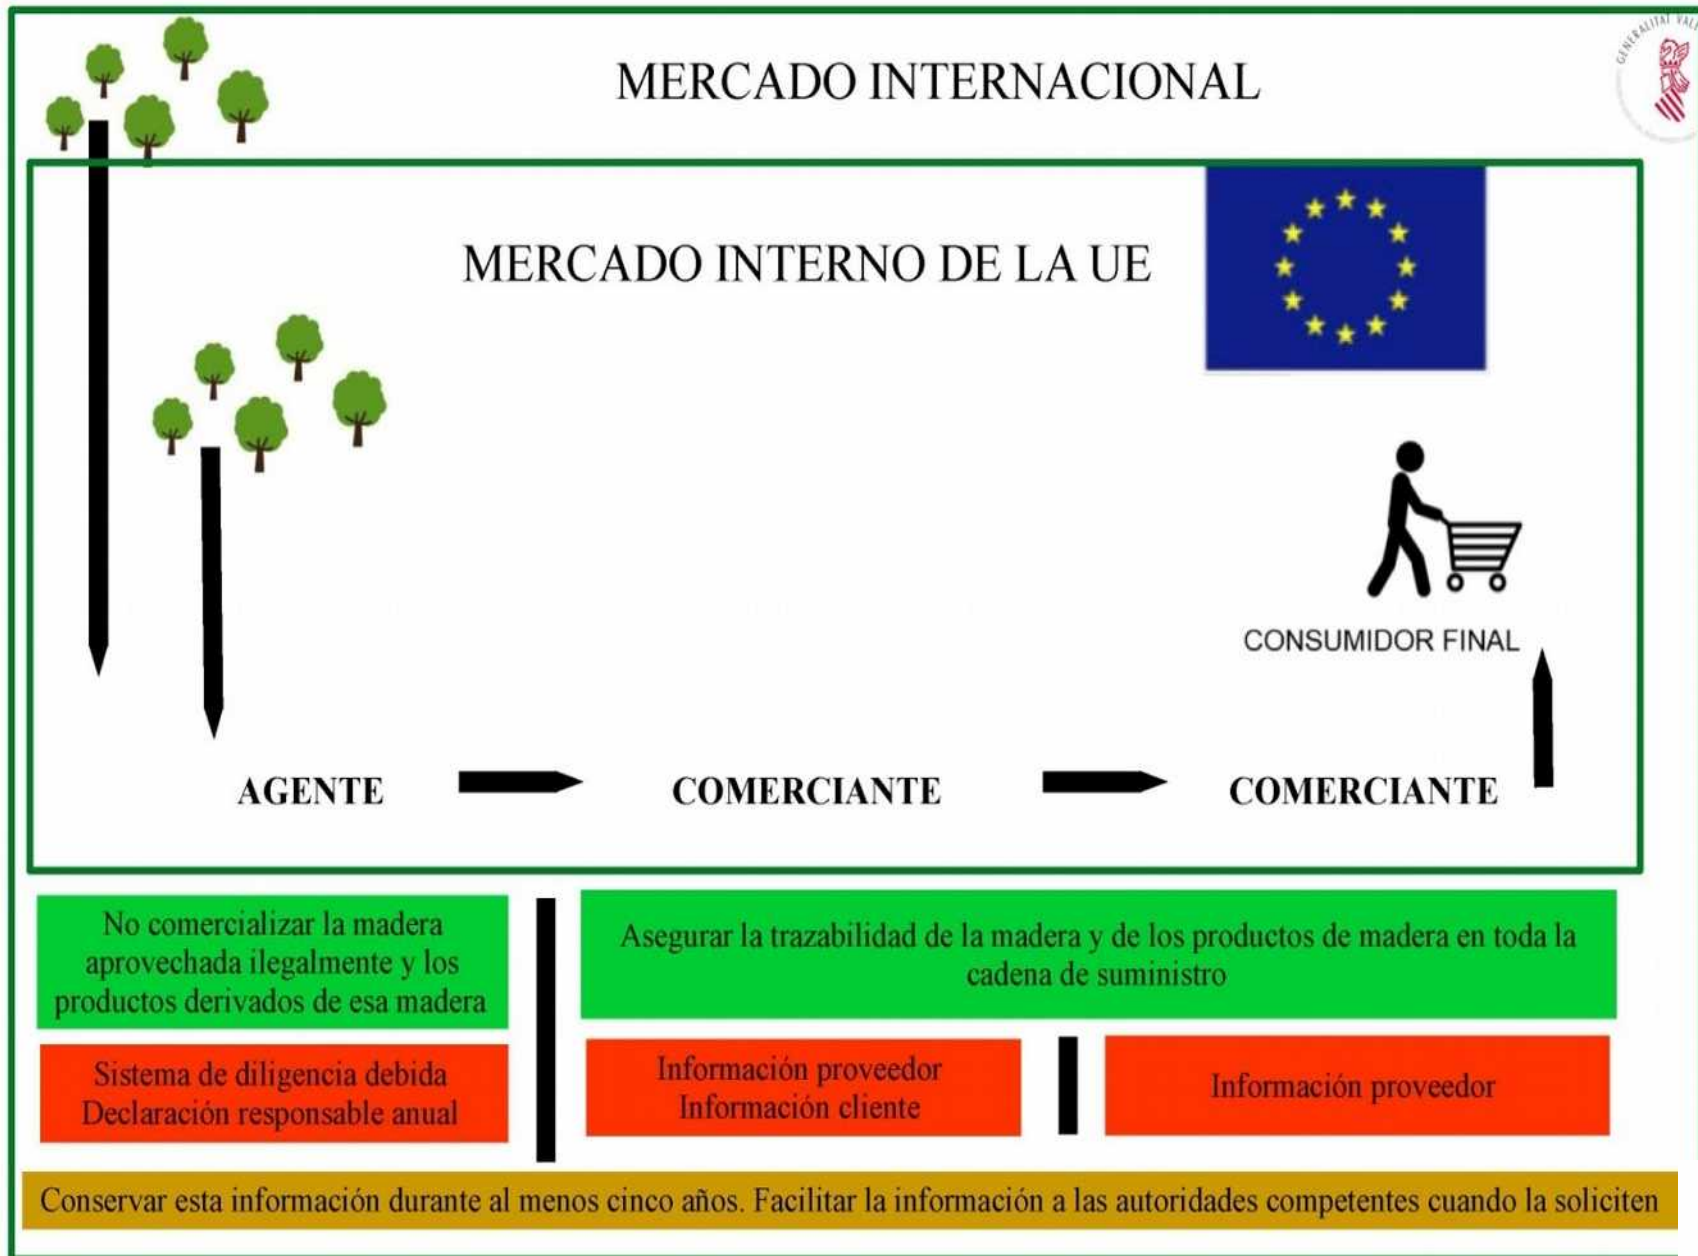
MERCADO INTERNACIONAL

GENERALITAT VALE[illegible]

MERCADO INTERNO DE LA UE

CONSUMIDOR FINAL

AGENTE

COMERCIANTE

COMERCIANTE

No comercializar la madera aprovechada ilegalmente y los productos derivados de esa madera

Asegurar la trazabilidad de la madera y de los productos de madera en toda la cadena de suministro

Sistema de diligencia debida
Declaración responsable anual

Información proveedor
Información cliente

Información proveedor

Conservar esta información durante al menos cinco años. Facilitar la información a las autoridades competentes cuando la soliciten